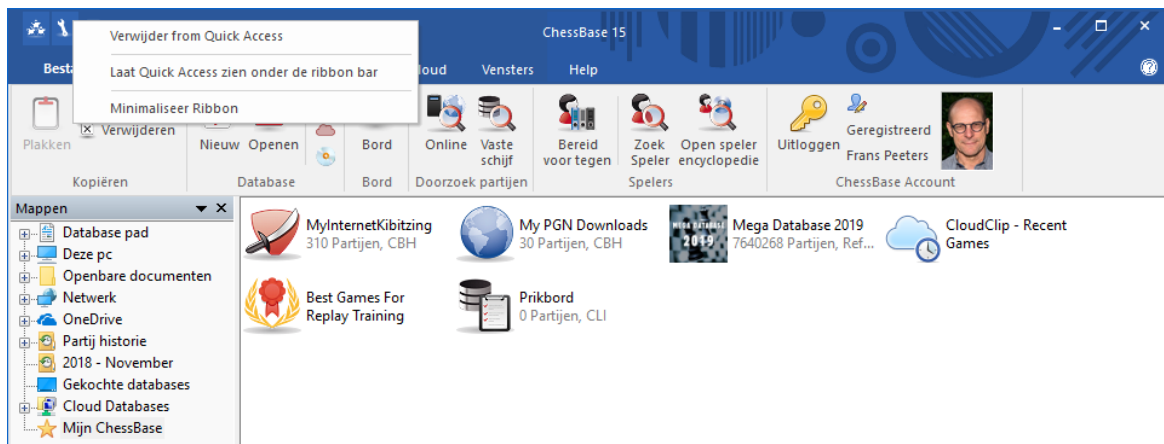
Verwijder from Quick Access
Laat Quick Access zien onder de ribbon bar
Minimaliseer Ribbon

ChessBase 15

Besta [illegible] loud Vensters Help

Plakken Verwijderen Nieuw Openen Bord Online Vaste schijf Bereid voor tegen Zoek Speler Open speler encyclopedie Uitloggen Geregistreerd Frans Peeters

Kopiëren Database Bord Doorzoek partijen Spelers ChessBase Account

Mappen

Database pad
Deze pc
Openbare documenten
Netwerk
OneDrive
Partij historie
2018 - November
Gekochte databases
Cloud Databases
Mijn ChessBase

MyInternetKibitzing
310 Partijen, CBH

My PGN Downloads
30 Partijen, CBH

Mega Database 2019
7640268 Partijen, Ref...

CloudClip - Recent Games

Best Games For Replay Training

Prikbord
0 Partijen, CLI